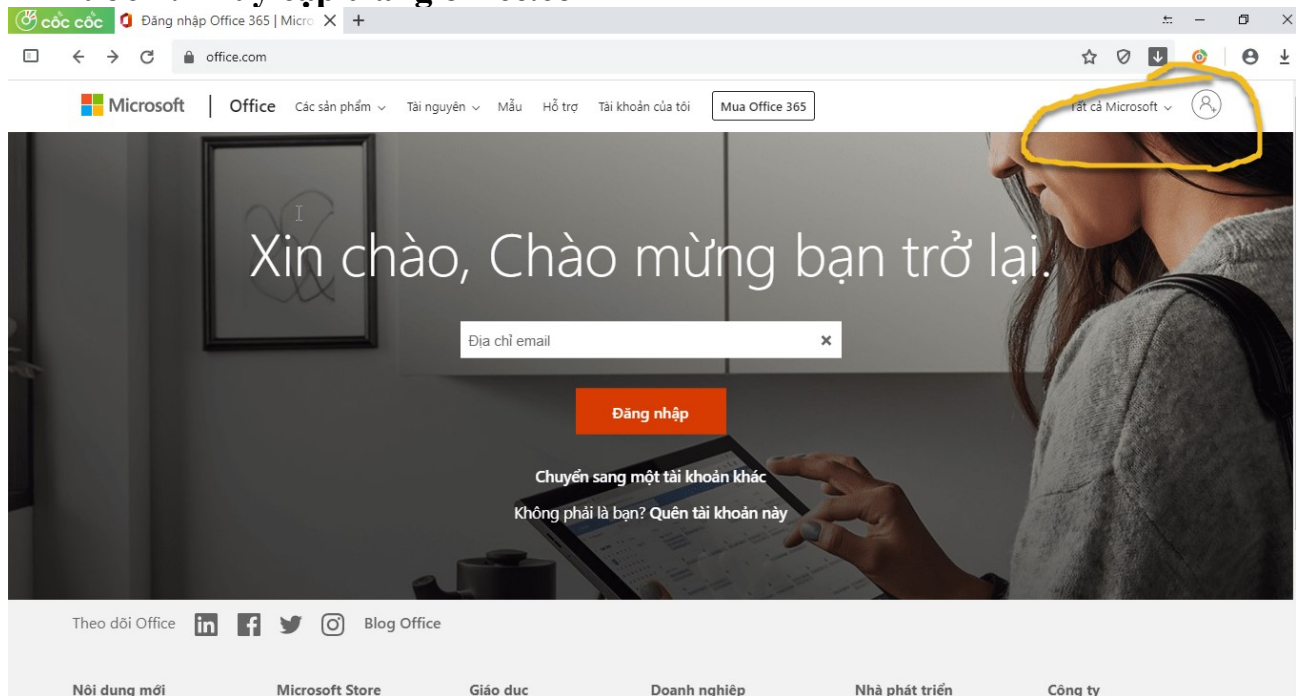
cốc cốc

Đăng nhập Office 365 | Micro

office.com

Microsoft | Office Các sản phẩm Tài nguyên Mẫu Hỗ trợ Tài khoản của tôi Mua Office 365

Tất cả Microsoft

Xin chào, Chào mừng bạn trở lại.

Địa chỉ email

Đăng nhập

Chuyển sang một tài khoản khác

Không phải là bạn? Quên tài khoản này

Theo dõi Office Blog Office

Nội dung mới Microsoft Store Giáo dục Doanh nghiệp Nhà phát triển Công ty